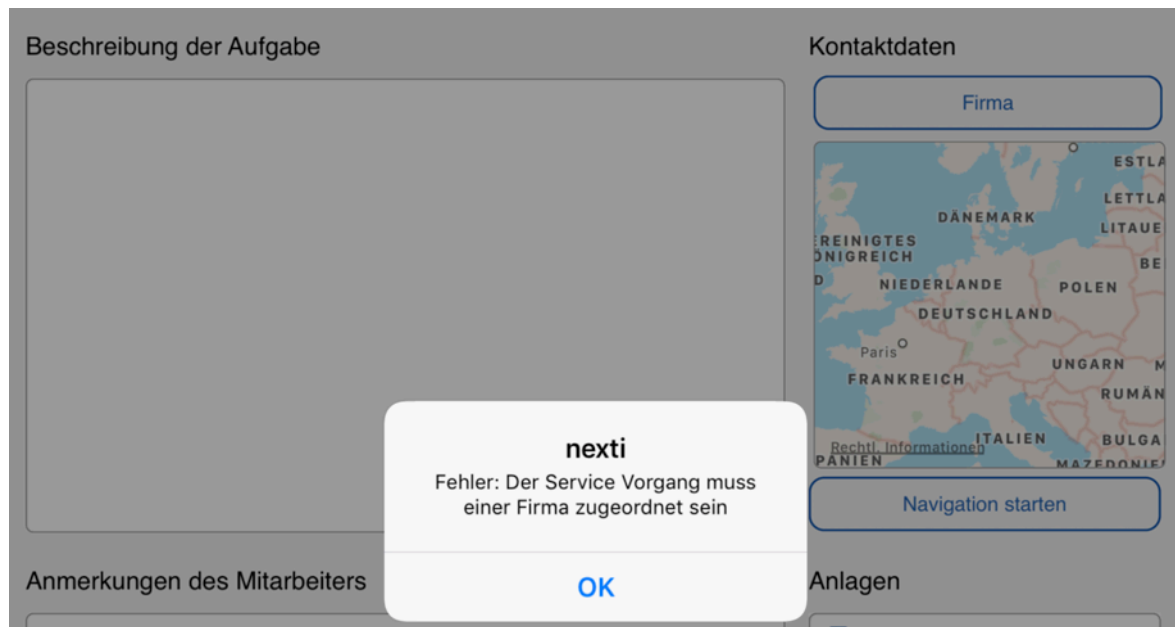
Beschreibung der Aufgabe

Kontaktdaten

Firma

ESTLA
LETTLA
DÄNEMARK
LITAUE
EREINIGTES
ÖNIGREICH
BE
D
NIEDERLANDE
POLEN
DEUTSCHLAND
Paris
UNGARN
FRANKREICH
RUMÄN
Rechtl. Informationen
ITALIEN
BULGA
PANIEN
MAZEDONIE

nexti
Fehler: Der Service Vorgang muss einer Firma zugeordnet sein

Navigation starten

Anmerkungen des Mitarbeiters

OK

Anlagen